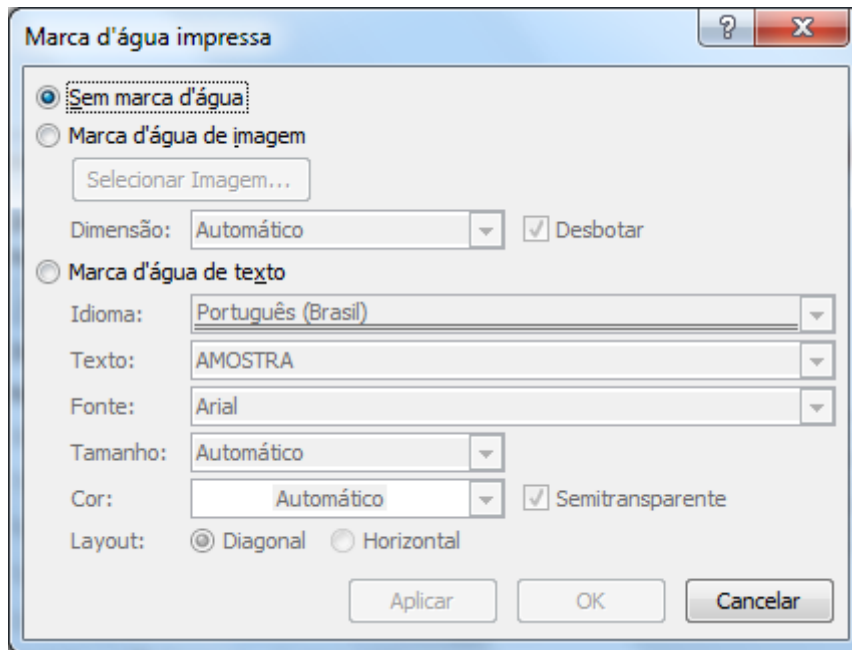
Marca d'água impressa
?
X
Sem marca d'água
Marca d'água de imagem
Selecionar Imagem...
Dimensão: Automático
Desbotar
Marca d'água de texto
Idioma: Português (Brasil)
Texto: AMOSTRA
Fonte: Arial
Tamanho: Automático
Cor: Automático
Semitransparente
Layout: Diagonal Horizontal
Aplicar OK Cancelar